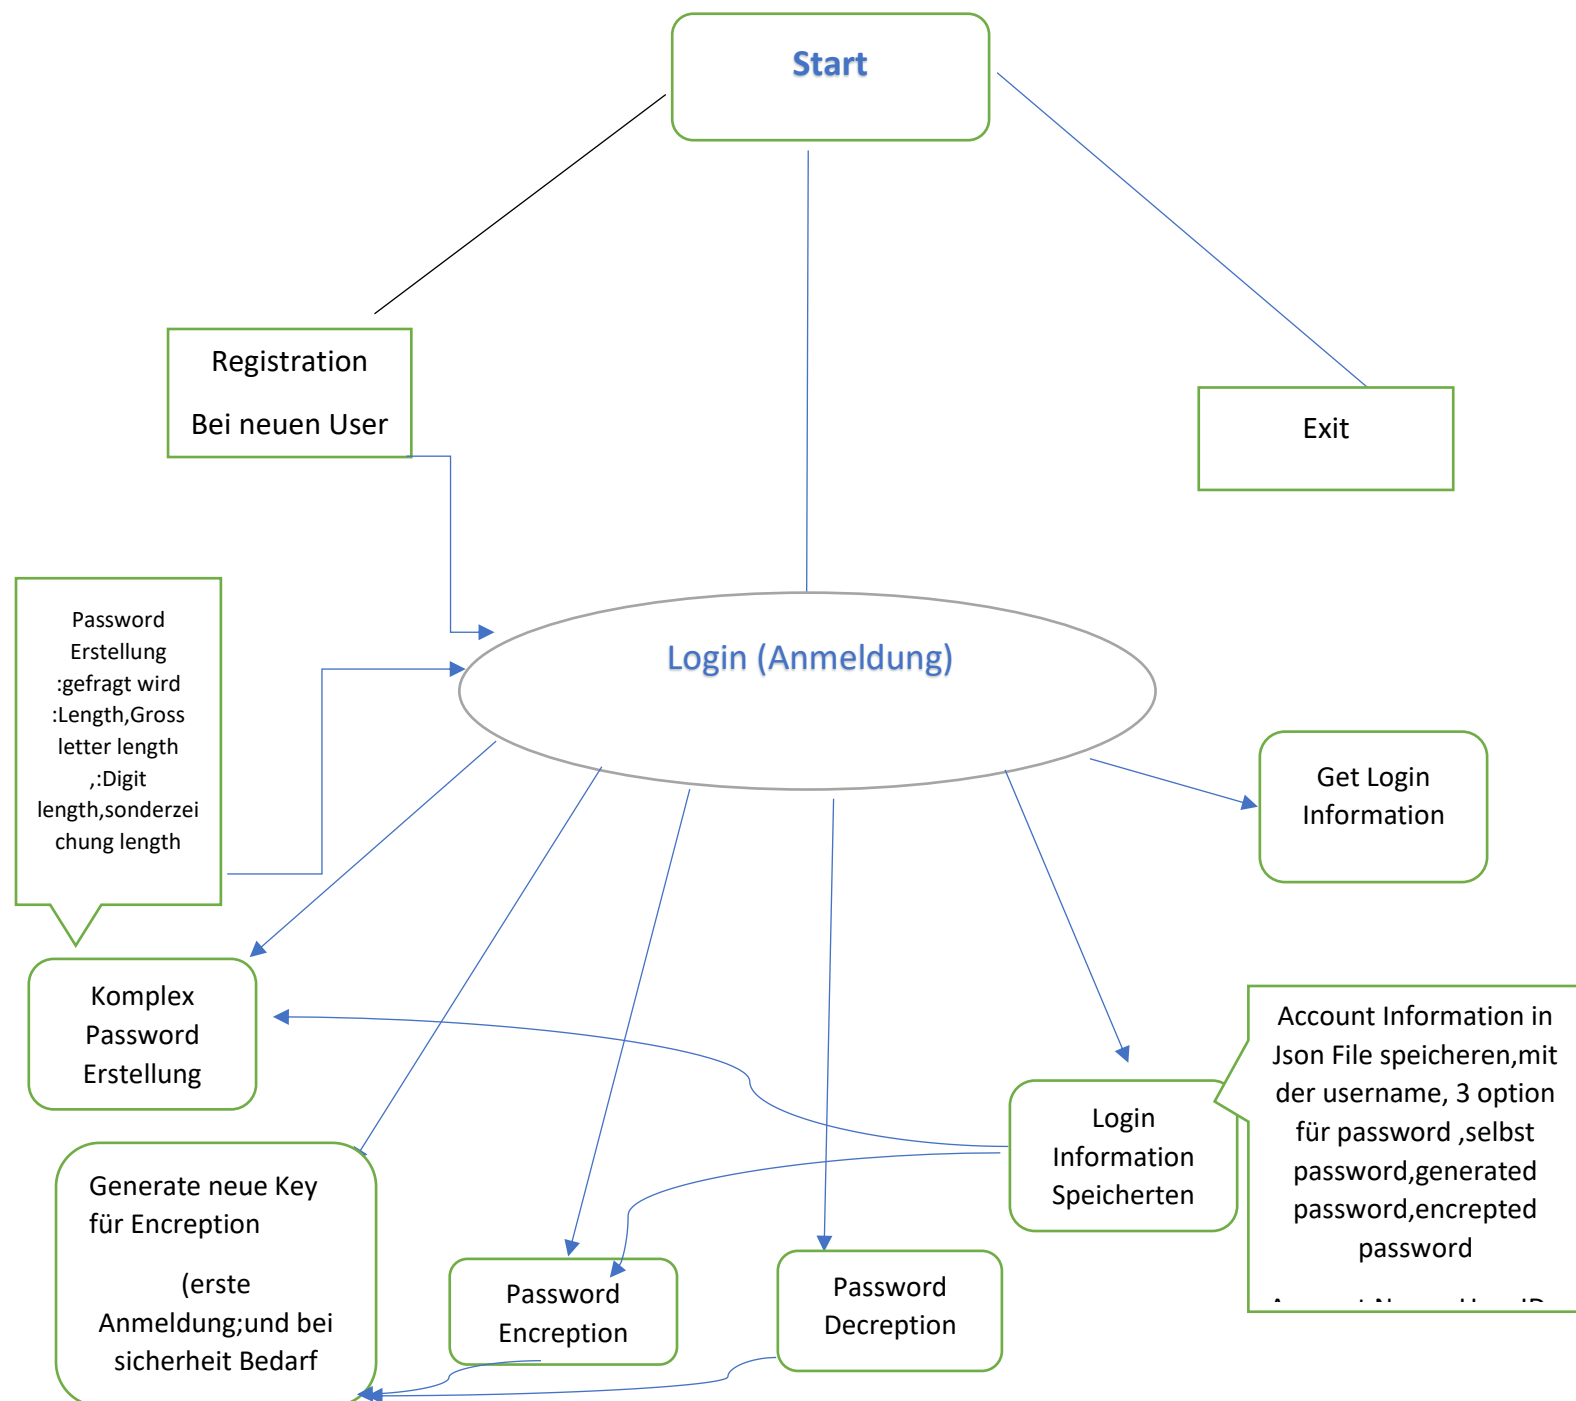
Start

Registration

Bei neuen User

Exit

Password Erstellung :gefragt wird :Length,Gross letter length ,:Digit length,sonderzeichung length

Login (Anmeldung)

Get Login Information

Komplex Password Erstellung

Account Information in Json File speicheren,mit der username, 3 option für password ,selbst password,generated password,encrepted password

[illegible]

Login Information Speicherten

Generate neue Key für Encreption

(erste Anmeldung;und bei sicherheit Bedarf

Password Encreption

Password Decreption